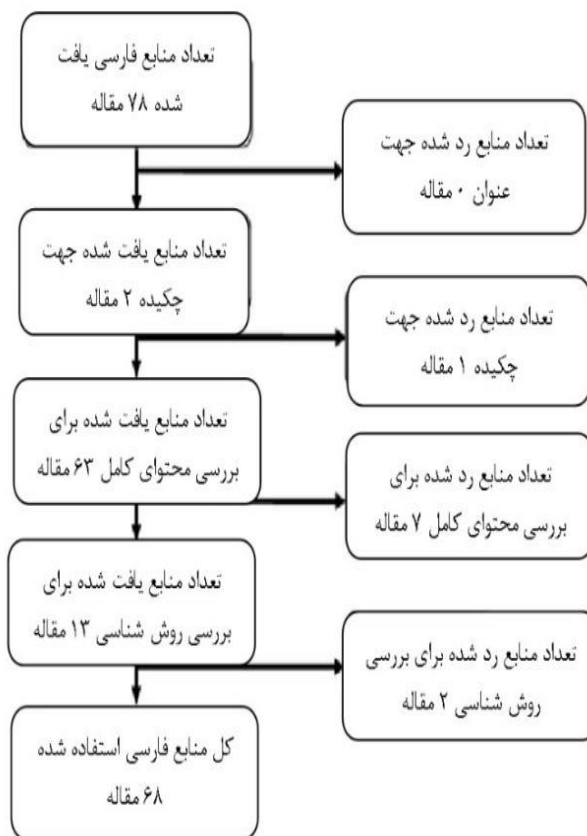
تعداد منابع فارسی یافت شده ۷۸ مقاله

تعداد منابع رد شده جهت عنوان ۰ مقاله

تعداد منابع یافت شده جهت چکیده ۲ مقاله

تعداد منابع رد شده جهت چکیده ۱ مقاله

تعداد منابع یافت شده برای بررسی محتوای کامل ۶۳ مقاله

تعداد منابع رد شده برای بررسی محتوای کامل ۷ مقاله

تعداد منابع یافت شده برای بررسی روش شناسی ۱۳ مقاله

تعداد منابع رد شده برای بررسی روش شناسی ۲ مقاله

کل منابع فارسی استفاده شده ۶۸ مقاله